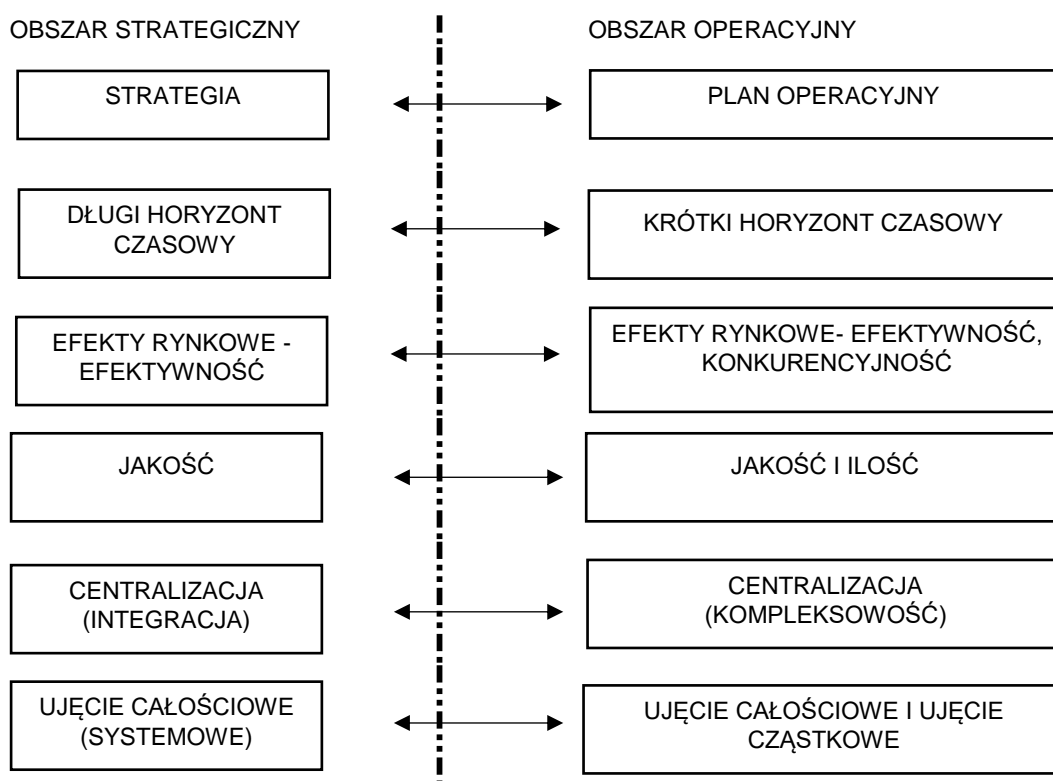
OBSZAR STRATEGICZNY

OBSZAR OPERACYJNY

STRATEGIA

PLAN OPERACYJNY

DŁUGI HORYZONT CZASOWY

KRÓTKI HORYZONT CZASOWY

EFEKTY RYNKOWE - EFEKTYWNOŚĆ

EFEKTY RYNKOWE- EFEKTYWNOŚĆ, KONKURENCYJNOŚĆ

JAKOŚĆ

JAKOŚĆ I ILOŚĆ

CENTRALIZACJA (INTEGRACJA)

CENTRALIZACJA (KOMPLEKSOWOŚĆ)

UJĘCIE CAŁOŚCIOWE (SYSTEMOWE)

UJĘCIE CAŁOŚCIOWE I UJĘCIE CZĄSTKOWE